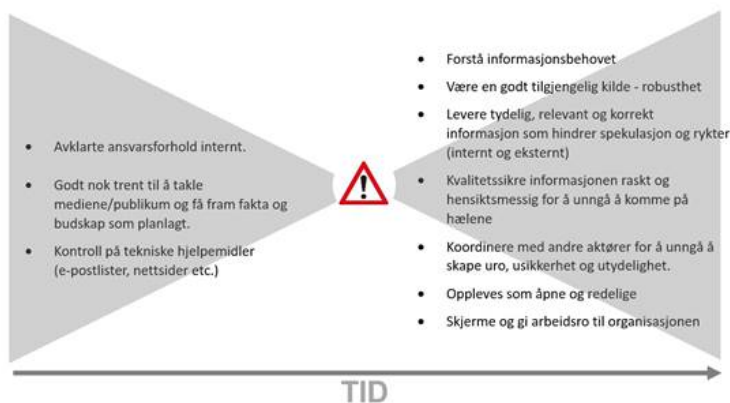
- Avklarte ansvarsforhold internt.
- Godt nok trent til å takle mediene/publikum og få fram fakta og budskap som planlagt.
- Kontroll på tekniske hjelpemidler (e-postlister, nettsider etc.)

- Forstå informasjonsbehovet
- Være en godt tilgjengelig kilde - robusthet
- Levere tydelig, relevant og korrekt informasjon som hindrer spekulasjon og rykter (internt og eksternt)
- Kvalitetssikre informasjonen raskt og hensiktsmessig for å unngå å komme på hælene
- Koordinere med andre aktører for å unngå å skape uro, usikkerhet og utydelighet.
- Oppleves som åpne og redelige
- Skjerme og gi arbeidsro til organisasjonen

TID